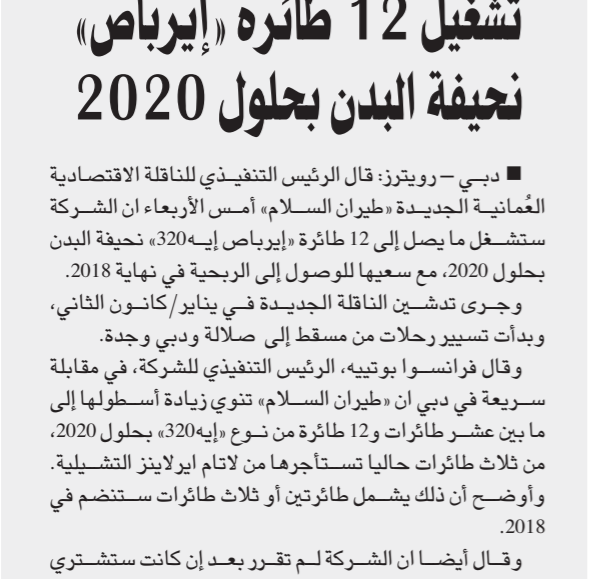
تشغيل 12 طائرة «إيرباص» نحيفة البدن بحلول 2020

■ دبـي – رويترز: قال الرئيس التنفيـذي للناقلة الاقتصادية العُمانيـة الجديـدة «طيران السـلام» أمـس الأربعاء ان الشـركة ستشـغل ما يصل إلى 12 طائرة «إيرباص إيـه320» نحيفة البدن بحلول 2020، مع سعيها للوصول إلى الربحية في نهاية 2018.

وجـرى تدشـين الناقلة الجديـدة فـي يناير/كانـون الثاني، وبدأت تسيير رحلات من مسقط إلى صلالة ودبي وجدة.

وقال فرانسـوا بوتييه، الرئيس التنفيذي للشركة، في مقابلة سـريعة في دبي ان «طيران السـلام» تنوي زيادة أسـطولها إلى ما بين عشـر طائرات و12 طائرة من نـوع «إيه320» بحلول 2020، من ثلاث طائرات حاليا تسـتأجرها من لاتام ايرلاينز التشـيلية. وأوضـح أن ذلك يشـمل طائرتين أو ثلاث طائرات سـتنضم في 2018.

وقـال أيضـا ان الشـركة لـم تقـرر بعـد إن كانت ستشـتري